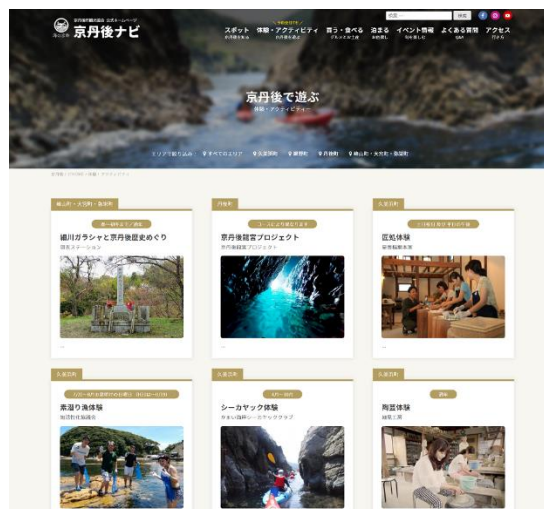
京丹後ナビ

スポット
体験・アクティビティ
買う・食べる
泊まる
イベント情報
よくある質問
アクセス

検索

京丹後で遊ぶ
体験・アクティビティ

エリアで絞り込み　すべてのエリア　久美浜町　網野町　丹後町　峰山町・大宮町・弥栄町

峰山町・大宮町・弥栄町
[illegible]
細川ガラシャと京丹後歴史めぐり
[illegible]

丹後町
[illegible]
京丹後竜宮プロジェクト
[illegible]

久美浜町
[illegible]
匠処体験
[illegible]

久美浜町
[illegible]
素潜り漁体験
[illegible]

久美浜町
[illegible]
シーカヤック体験
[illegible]

久美浜町
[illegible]
陶芸体験
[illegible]